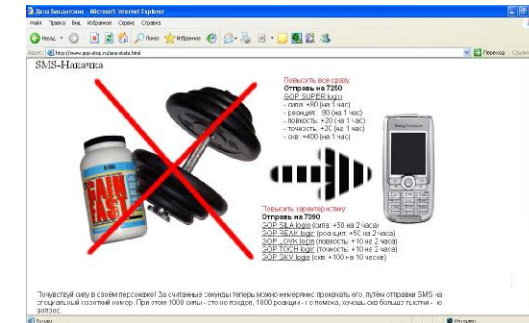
Дела Бандитские - Microsoft Internet Explorer
Файл Правка Вид Избранное Сервис Справка
Назад Поиск Избранное
Адрес http://www.gop-stop.ru/sms-stats.html
Переход Ссылки

SMS-Накачка

GAIN FAST

Повысить все сразу.
Отправь на 7250
GOP SUPER login
- сила: +80 (на 1 час)
- реакция: 80 (на 1 час)
- ловкость: +20 (на 1 час)
- точность: +20 (на 1 час)
- скв: +400 (на 1 час)

Повысить характеристику.
Отправь на 7090
GOP SILA login (сила: +50 на 2 часа)
GOP REAK login (реакция: +50 на 2 часа)
GOP LOVK login (ловкость: +10 на 2 часа)
GOP TOCH login (точность: +10 на 2 часа)
GOP SKV login (скв: +100 на 10 часов)

Почувствуй силу в своём персонаже! За считанные секунды теперь можно немерянно прокачать его, путём отправки SMS на специальный короткий номер. При этом 1000 силы - это не предел, 1000 реакции - не помеха, хочешь ещё больше, пиши - не вопрос.

Интернет